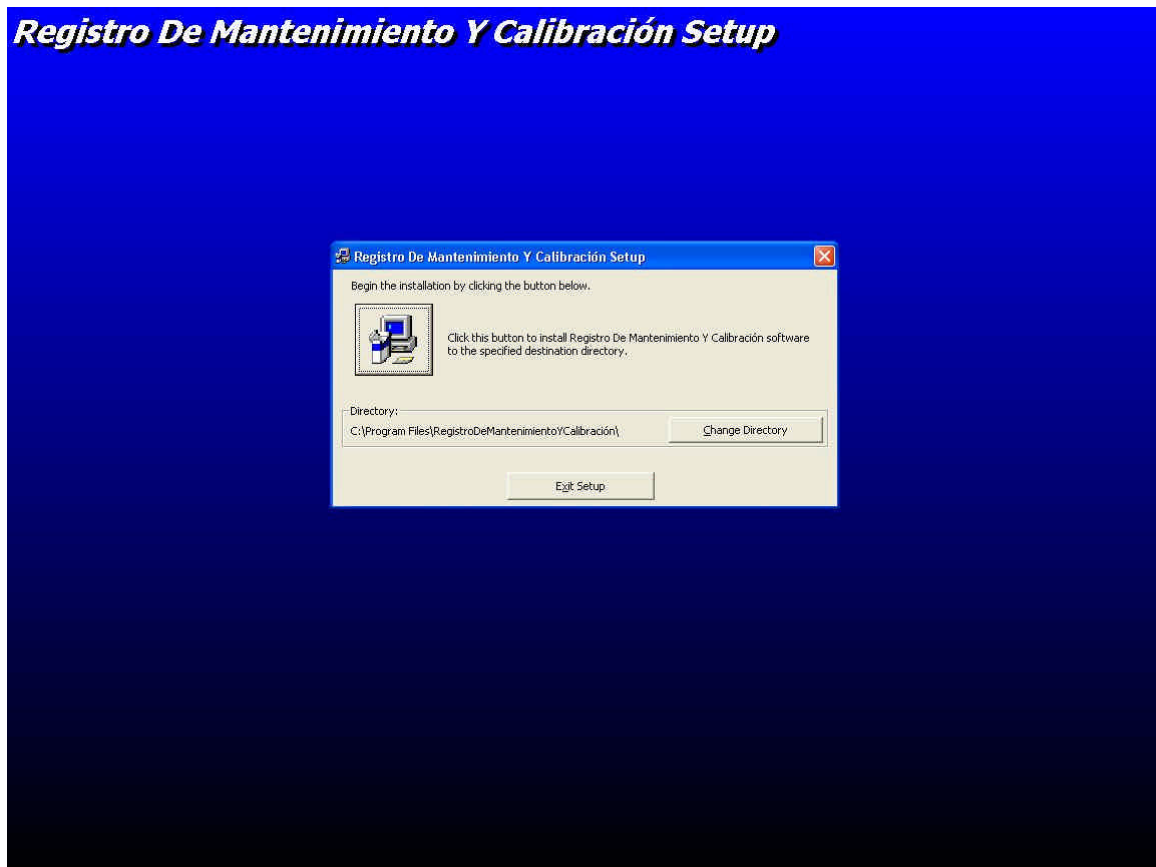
Registro De Mantenimiento Y Calibración Setup

Registro De Mantenimiento Y Calibración Setup

Begin the installation by clicking the button below.

Click this button to install Registro De Mantenimiento Y Calibración software to the specified destination directory.

Directory:

C:\Program Files\RegistroDeMantenimientoYCalibración\

Change Directory

Exit Setup